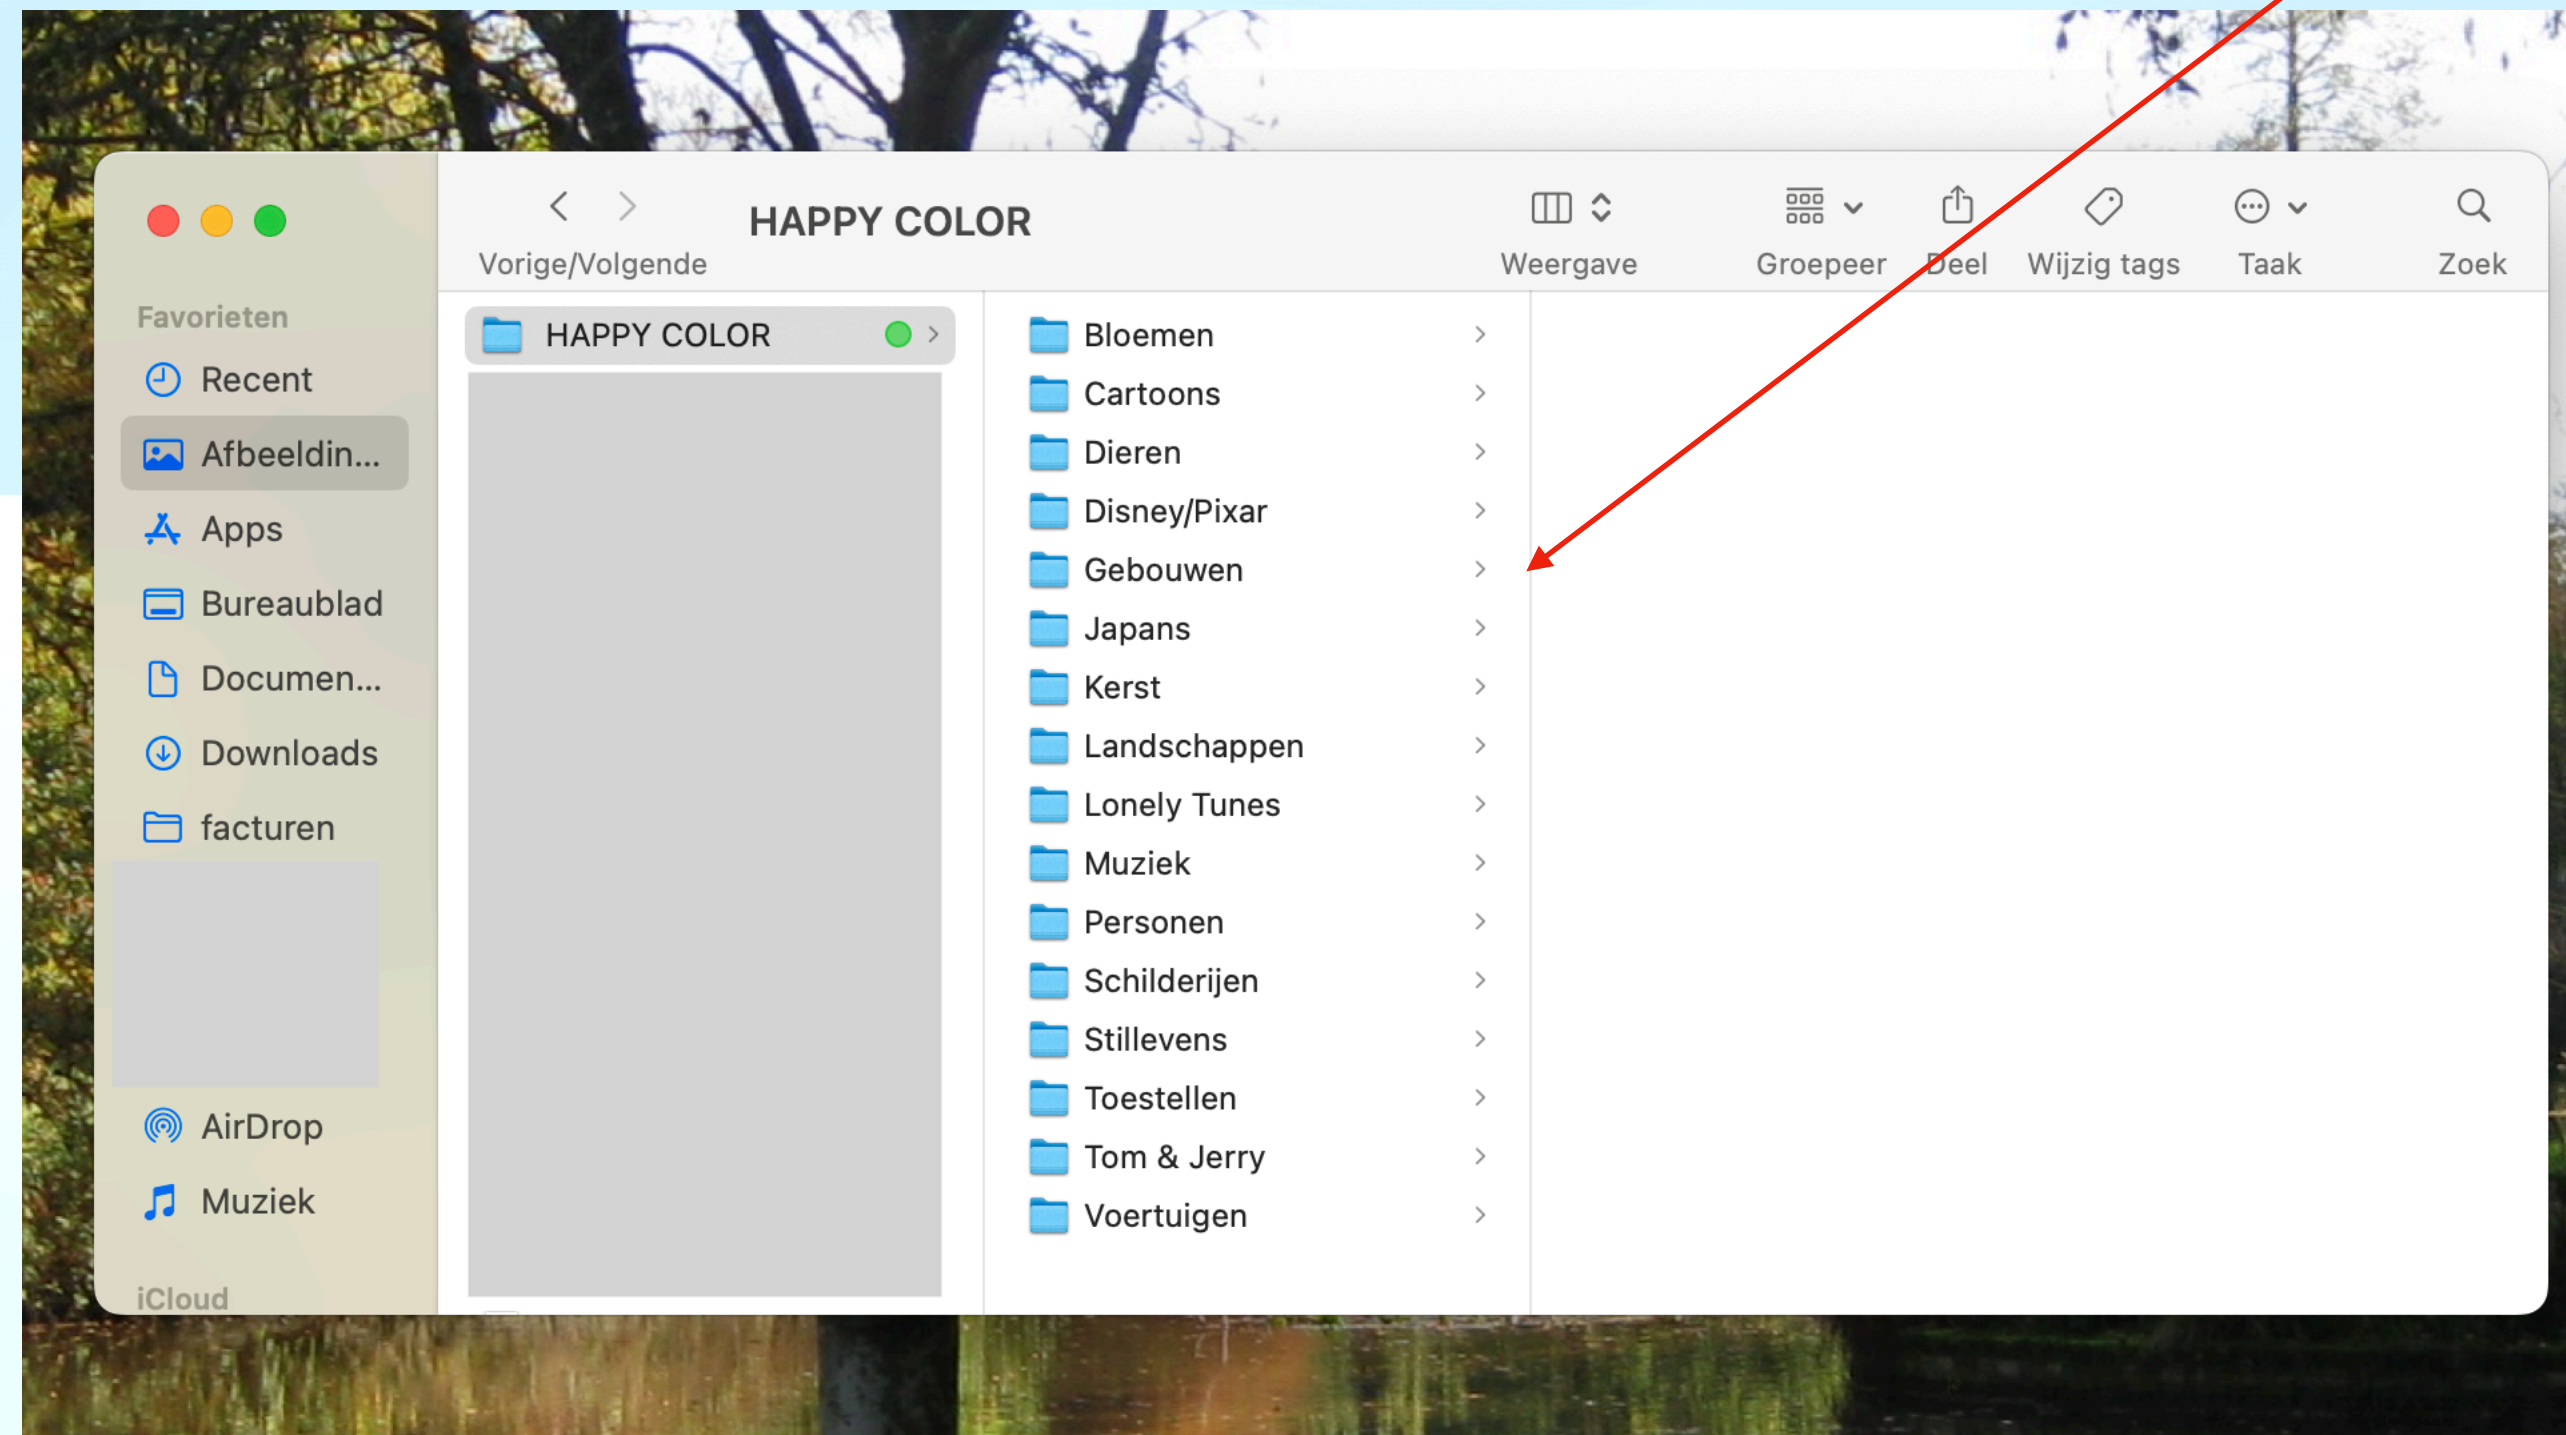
HAPPY COLOR

Vorige/Volgende

Weergave

Groepeer

Deel

Wijzig tags

Taak

Zoek

Favorieten

Recent

Afbeeldin...

Apps

Bureaublad

Documen...

Downloads

facturen

AirDrop

Muziek

iCloud

HAPPY COLOR

Bloemen

Cartoons

Dieren

Disney/Pixar

Gebouwen

Japans

Kerst

Landschappen

Lonely Tunes

Muziek

Personen

Schilderijen

Stillevens

Toestellen

Tom & Jerry

Voertuigen